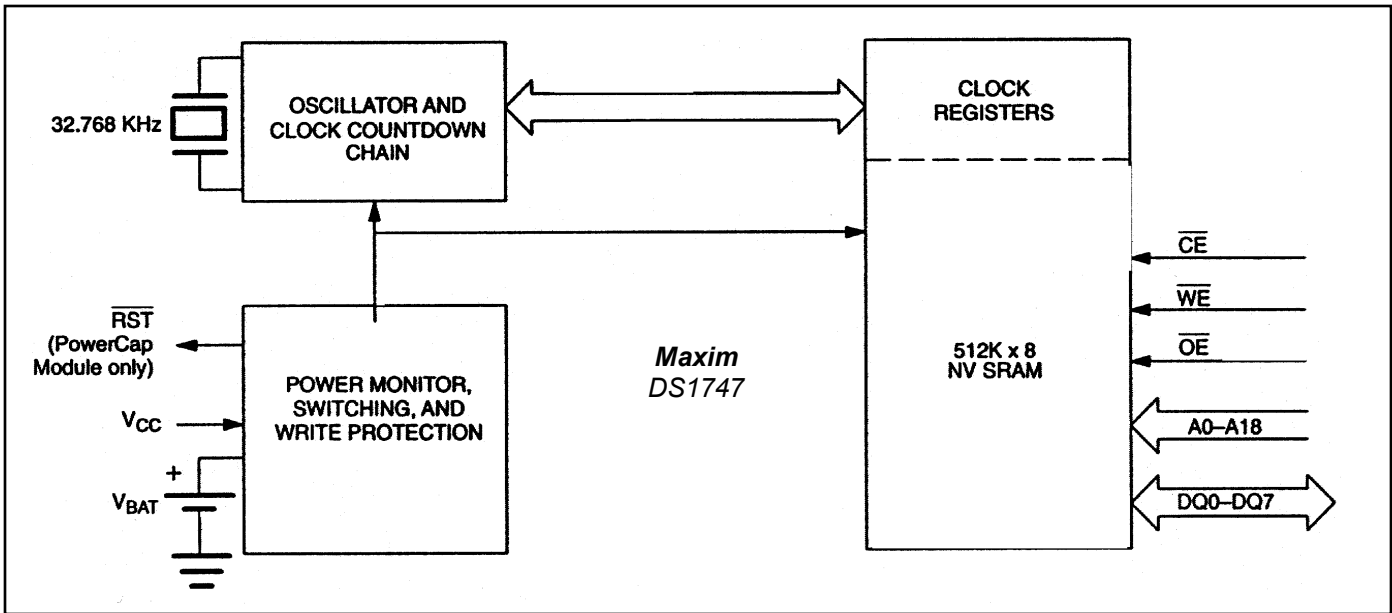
32.768 KHz

OSCILLATOR AND CLOCK COUNTDOWN CHAIN

CLOCK REGISTERS

$\overline{RST}$ (PowerCap Module only)

POWER MONITOR, SWITCHING, AND WRITE PROTECTION

$V_{CC}$

+

$V_{BAT}$

Maxim
DS1747

512K x 8 NV SRAM

$\overline{CE}$

$\overline{WE}$

$\overline{OE}$

A0–A18

DQ0–DQ7